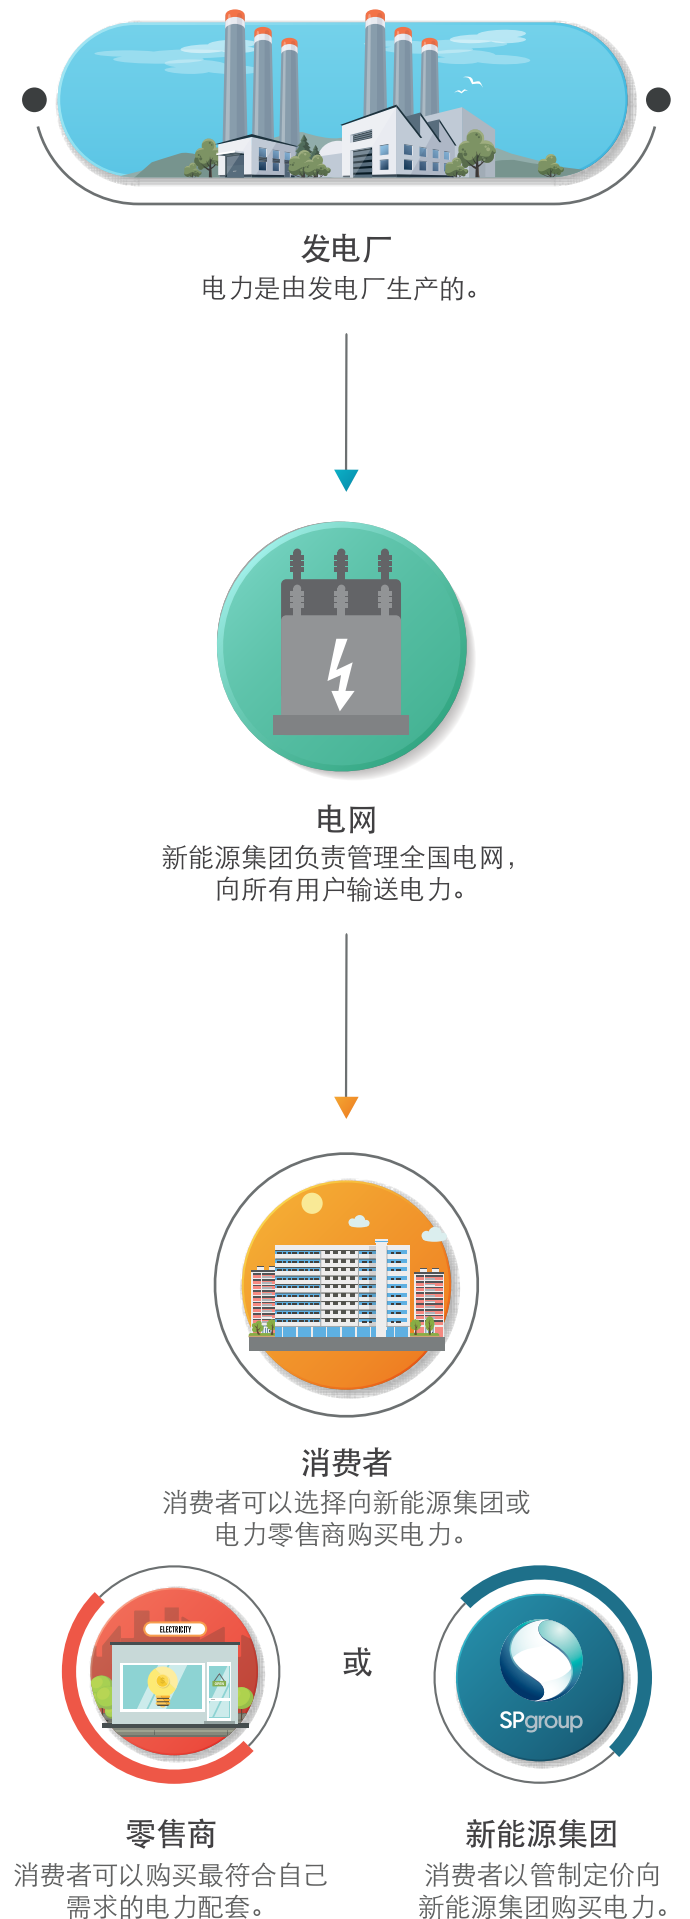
发电厂
电力是由发电厂生产的。

电网
新能源集团负责管理全国电网，向所有用户输送电力。

消费者
消费者可以选择向新能源集团或电力零售商购买电力。

ELECTRICITY

或

SPgroup

零售商
消费者可以购买最符合自己需求的电力配套。

新能源集团
消费者以管制定价向新能源集团购买电力。